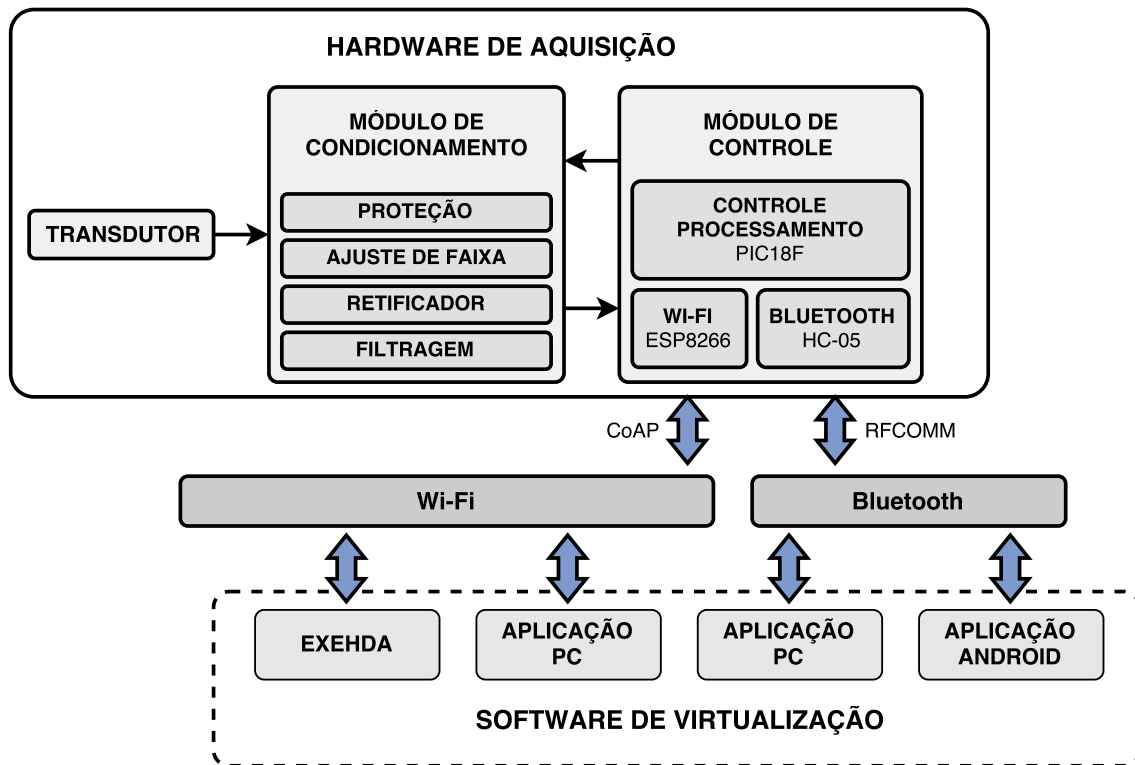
HARDWARE DE AQUISIÇÃO

MÓDULO DE CONDICIONAMENTO

PROTEÇÃO

AJUSTE DE FAIXA

RETIFICADOR

FILTRAGEM

TRANSDUTOR

MÓDULO DE CONTROLE

CONTROLE PROCESSAMENTO
PIC18F

WI-FI
ESP8266

BLUETOOTH
HC-05

CoAP

RFCOMM

Wi-Fi

Bluetooth

EXEHDA

APLICAÇÃO PC

APLICAÇÃO PC

APLICAÇÃO ANDROID

SOFTWARE DE VIRTUALIZAÇÃO